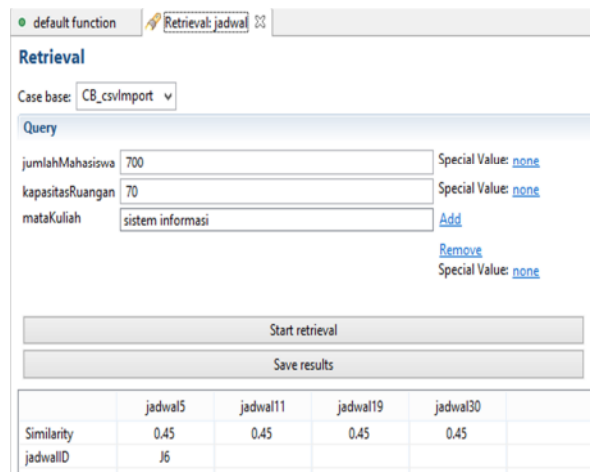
default function
Retrieval: jadwal ☒

Retrieval

Case base: CB_csvImport

Query

jumlahMahasiswa 700
Special Value: none

kapasitasRuangan 70
Special Value: none

mataKuliah sistem informasi
Add

Remove
Special Value: none

Start retrieval

Save results

| | jadwal5 | jadwal11 | jadwal19 | jadwal30 |
|---|---|---|---|---|
| Similarity | 0.45 | 0.45 | 0.45 | 0.45 |
| jadwalID | J6 | | | |